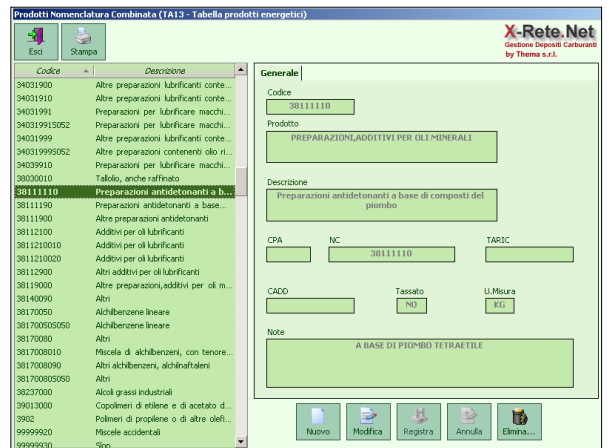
Prodotti Nomenclatura Combinata (TA13 - Tabella prodotti energetici)

Esci Stampa

X-Rete.Net
Gestione Depositi Carburanti
by Thema s.r.l.

| Codice | Descrizione |
|---|---|
| 34031900 | Altre preparazioni lubrificanti conte... |
| 34031910 | Altre preparazioni lubrificanti conte... |
| 34031991 | Preparazioni per lubrificare macchi... |
| 340319915052 | Preparazioni per lubrificare macchi... |
| 34031999 | Altre preparazioni lubrificanti conte... |
| 340319995052 | Altre preparazioni contenenti olio ri... |
| 34039910 | Preparazioni per lubrificare macchi... |
| 38030010 | Tallolio, anche raffinato |
| 38111110 | Preparazioni antidetonanti a b... |
| 38111190 | Preparazioni antidetonanti a base... |
| 38111900 | Altre preparazioni antidetonanti |
| 38112100 | Additivi per oli lubrificanti |
| 381121010 | Additivi per oli lubrificanti |
| 381121020 | Additivi per oli lubrificanti |
| 38112900 | Altri additivi per oli lubrificanti |
| 38119000 | Altre preparazioni,additivi per oli m... |
| 38140090 | Altri |
| 38170050 | Alchilbenzene lineare |
| 381700505050 | Alchilbenzene lineare |
| 38170080 | Altri |
| 381708010 | Miscela di alchilbenzeni, con tenore... |
| 381708090 | Altri alchilbenzeni, alchilnaftaleni |
| 381700805050 | Altri |
| 38237000 | Alcoli grassi industriali |
| 39013000 | Copolimeri di etilene e di acetato d... |
| 3902 | Polimeri di propilene o di altre olefi... |
| 99999920 | Miscele accidentali |
| 99999930 | Slop |

Generale

Codice
38111110

Prodotto
PREPARAZIONI,ADDITIVI PER OLI MINERALI

Descrizione
Preparazioni antidetonanti a base di composti del piombo

CPA NC TARIC
38111110

CADD Tassato U.Misura
NO KG

Note
A BASE DI PIOMBO TETRAETILE

Nuovo Modifica Registra Annulla Elimina....